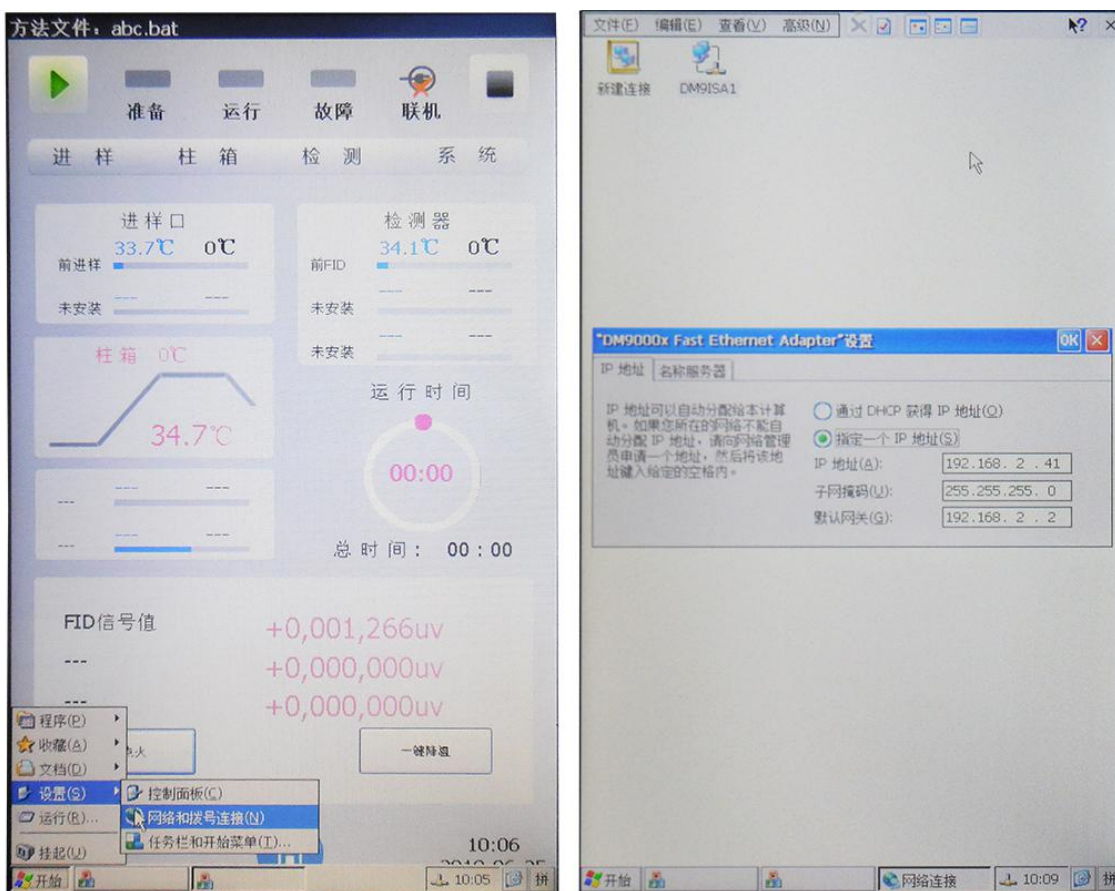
方法文件：abc.bat

准备 运行 故障 联机

进 样 柱 箱 检 测 系 统

进样口
前进样 33.7℃ 0℃
未安装 --- ---

检测器
前FID 34.1℃ 0℃
未安装 --- ---
未安装 --- ---

柱箱 0℃
34.7℃

--- --- ---
--- --- ---

运行时间
00:00
总时间： 00:00

FID信号值 +0,001,266uv
--- +0,000,000uv
--- +0,000,000uv

程序(P)
收藏(A)
文档(D)
设置(S)
运行(R)...
挂起(U)

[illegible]火
一键降温

控制面板(C)
网络和拨号连接(N)
任务栏和开始菜单(T)...

10:06
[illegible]

开始 10:05 拼

文件(F) 编辑(E) 查看(V) 高级(N)

新建连接 DM9ISA1

"DM9000x Fast Ethernet Adapter"设置 OK

IP 地址 名称服务器

IP 地址可以自动分配给本计算机。如果您所在的网络不能自动分配 IP 地址，请向网络管理员申请一个地址，然后将该地址键入给定的空格内。

通过 DHCP 获得 IP 地址(O)
指定一个 IP 地址(S)
IP 地址(A): 192.168. 2 . 41
子网掩码(U): 255.255.255. 0
默认网关(G): 192.168. 2 . 2

开始 网络连接 10:09 拼